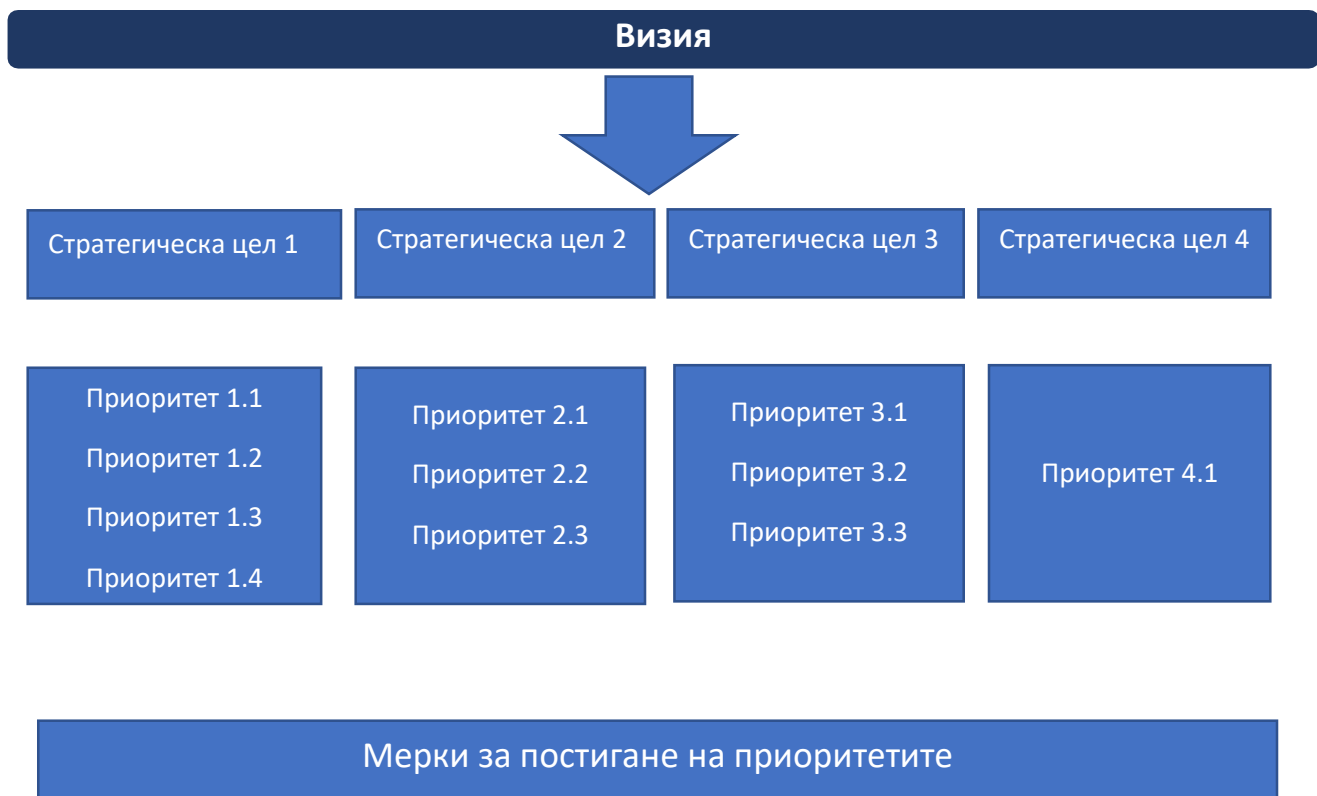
Визия

Стратегическа цел 1

Стратегическа цел 2

Стратегическа цел 3

Стратегическа цел 4

Приоритет 1.1

Приоритет 1.2

Приоритет 1.3

Приоритет 1.4

Приоритет 2.1

Приоритет 2.2

Приоритет 2.3

Приоритет 3.1

Приоритет 3.2

Приоритет 3.3

Приоритет 4.1

Мерки за постигане на приоритетите